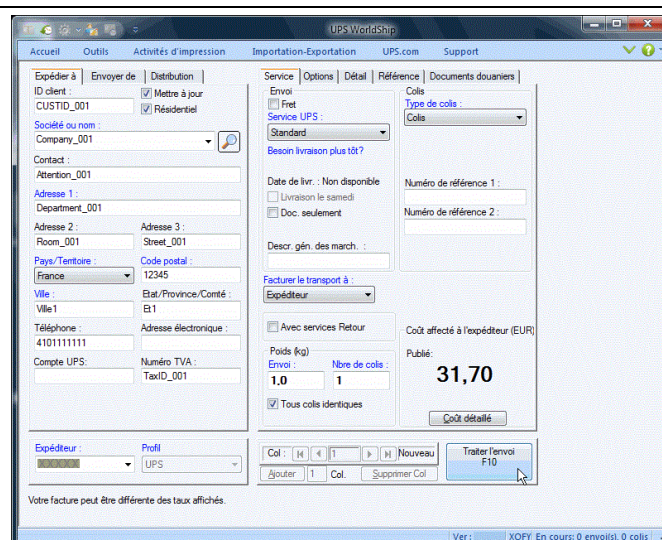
UPS WorldShip

Accueil Outils Activités d'impression Importation-Exportation UPS.com Support

Expédier à | Envoyer de | Distribution

ID client :
CUSTID_001
Mettre à jour
Résidentiel

Société ou nom :
Company_001

Contact :
Attention_001

Adresse 1 :
Department_001

Adresse 2 :
Room_001
Adresse 3 :
Street_001

Pays/Territoire :
France
Code postal :
12345

Ville :
Ville1
Etat/Province/Comté :
Et1

Téléphone :
4101111111
Adresse électronique :

Compte UPS:
Numéro TVA :
TaxID_001

Service | Options | Détail | Référence | Documents douaniers

Envoi
Fret
Service UPS :
Standard
Besoin livraison plus tôt?

Date de livr. : Non disponible
Livraison le samedi
Doc. seulement

Descr. gén. des march. :

Facturer le transport à :
Expéditeur

Avec services Retour

Poids (kg)
Envoi :
1,0
Nbre de colis :
1
Tous colis identiques

Colis
Type de colis :
Colis

Numéro de référence 1 :

Numéro de référence 2 :

Coût affecté à l'expéditeur (EUR)
Publié:
31,70
Coût détaillé

Expéditeur :
Profil
UPS

Col : 1 Nouveau
Ajouter 1 Col. Supprimer Col

Traiter l'envoi
F10

Votre facture peut être différente des taux affichés.

Ver : XOFY En cours: 0 envoi(s), 0 colis